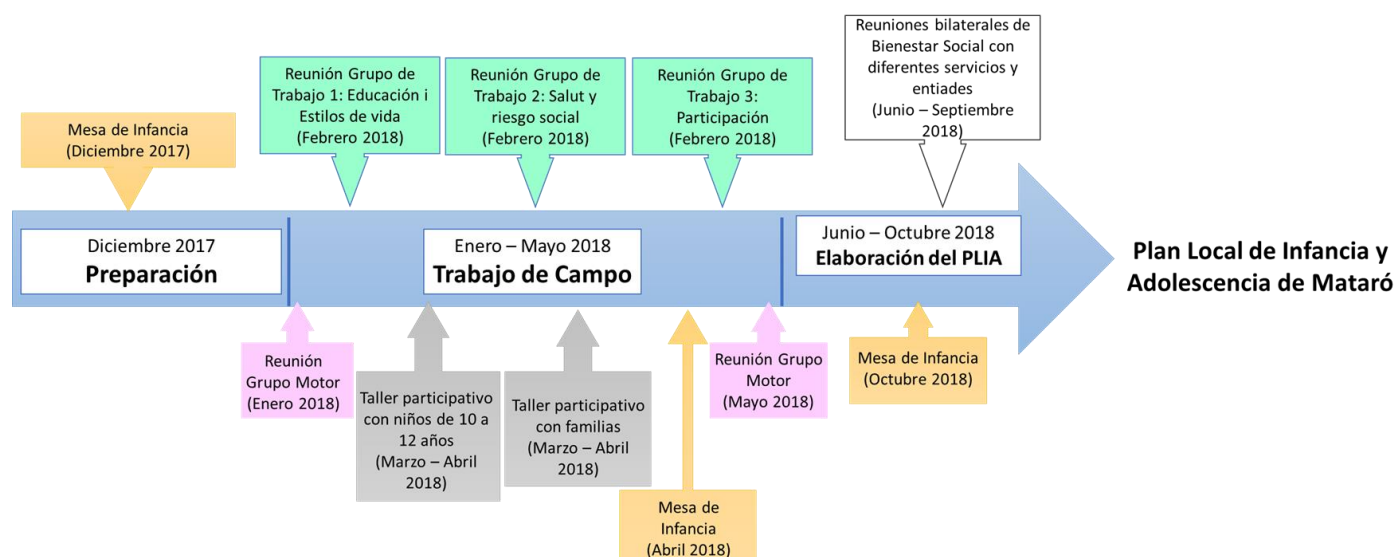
Mesa de Infancia (Diciembre 2017)

Reunión Grupo de Trabajo 1: Educación i Estilos de vida (Febrero 2018)

Reunión Grupo de Trabajo 2: Salut y riesgo social (Febrero 2018)

Reunión Grupo de Trabajo 3: Participación (Febrero 2018)

Reuniones bilaterales de Bienestar Social con diferentes servicios y entiades (Junio – Septiembre 2018)

Diciembre 2017
Preparación

Enero – Mayo 2018
Trabajo de Campo

Junio – Octubre 2018
Elaboración del PLIA

Plan Local de Infancia y Adolescencia de Mataró

Reunión Grupo Motor (Enero 2018)

Taller participativo con niños de 10 a 12 años (Marzo – Abril 2018)

Taller participativo con familias (Marzo – Abril 2018)

Mesa de Infancia (Abril 2018)

Reunión Grupo Motor (Mayo 2018)

Mesa de Infancia (Octubre 2018)